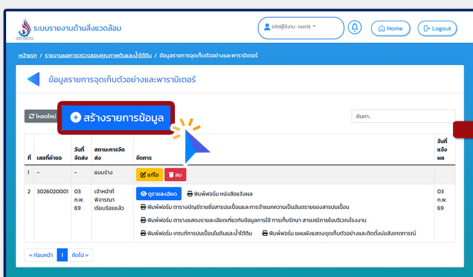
ระบบรายงานด้านสิ่งแวดล้อม

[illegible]

Home

Logout

หน้าแรก / รายงานผลการตรวจสอบคุณภาพสิ่งแวดล้อมและน้ำใต้ดิน / ข้อมูลรายการจุดเก็บตัวอย่างและพารามิเตอร์

ข้อมูลรายการจุดเก็บตัวอย่างและพารามิเตอร์

โหลดใหม่

สร้างรายการข้อมูล

ค้นหา

| ที่ | เลขที่คำขอ | วันที่จัดส่ง | สถานะการจัดส่ง | จัดการ | วันที่แจ้งผล |
|---|---|---|---|---|---|
| 1 | - | - | แบบร่าง | แก้ไข ลบ | - |
| 2 | 3026020001 | 03 ก.พ. 69 | เจ้าหน้าที่พิจารณาเรียบร้อยแล้ว | ดูรายละเอียด พิมพ์ฟอร์ม หนังสือแจ้งผล พิมพ์ฟอร์ม ตารางบัญชีรายชื่อสารและเนื้อและการจำแนกความเป็นอันตรายของสารบนเนื้อ พิมพ์ฟอร์ม ตารางแสดงรายละเอียดเกี่ยวกับข้อมูลการใช้ การเก็บรักษา สารเคมีภายในบริเวณโรงงาน พิมพ์ฟอร์ม เกณฑ์การปนเปื้อนดินและน้ำใต้ดิน พิมพ์ฟอร์ม แผนผังแสดงจุดเก็บตัวอย่างและตำแหน่งติดตั้งบ่อสังเกตการณ์ | 03 ก.พ. 69 |

« ก่อนหน้า 1 ถัดไป »